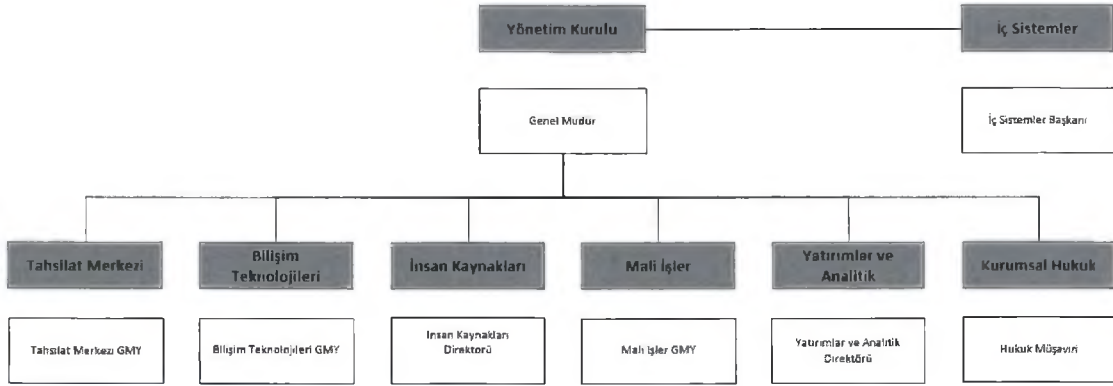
Yönetim Kurulu

İç Sistemler

Genel Müdür

İç Sistemler Başkanı

Tahsilat Merkezi

Bilişim Teknolojileri

İnsan Kaynakları

Mali İşler

Yatırımlar ve Analitik

Kurumsal Hukuk

Tahsilat Merkezi GMY

Bilişim Teknolojileri GMY

İnsan Kaynakları Direktörü

Mali İşler GMY

Yatırımlar ve Analitik Direktörü

Hukuk Müşaviri